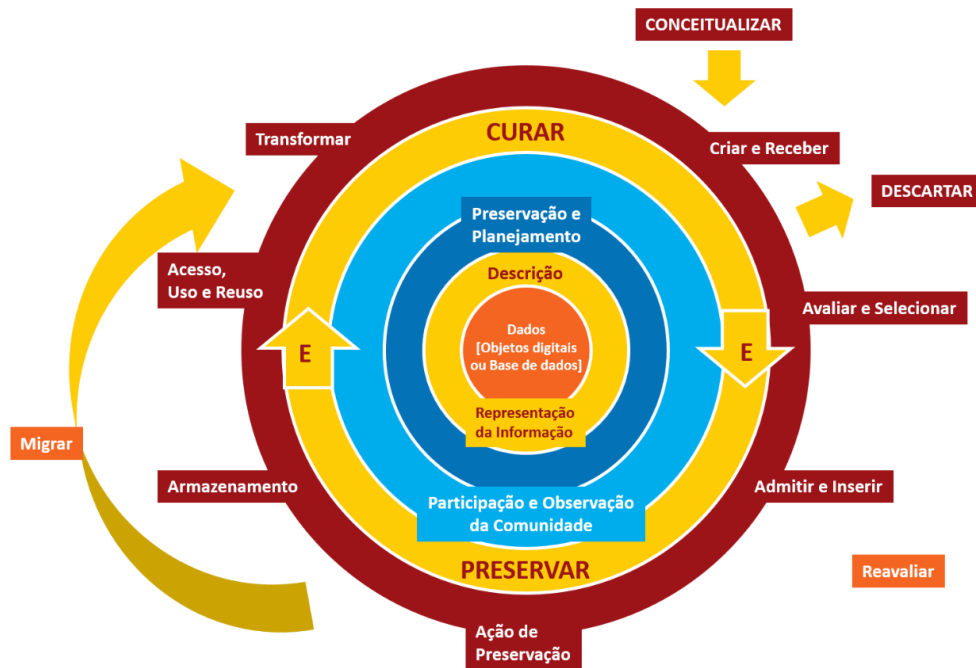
CONCEITUALIZAR

Transformar

CURAR

Criar e Receber

DESCARTAR

Preservação e Planejamento

Acesso, Uso e Reuso

Descrição

Avaliar e Selecionar

E

Dados [Objetos digitais ou Base de dados]

E

Representação da Informação

Migrar

Armazenamento

Admitir e Inserir

Participação e Observação da Comunidade

PRESERVAR

Reavaliar

Ação de Preservação